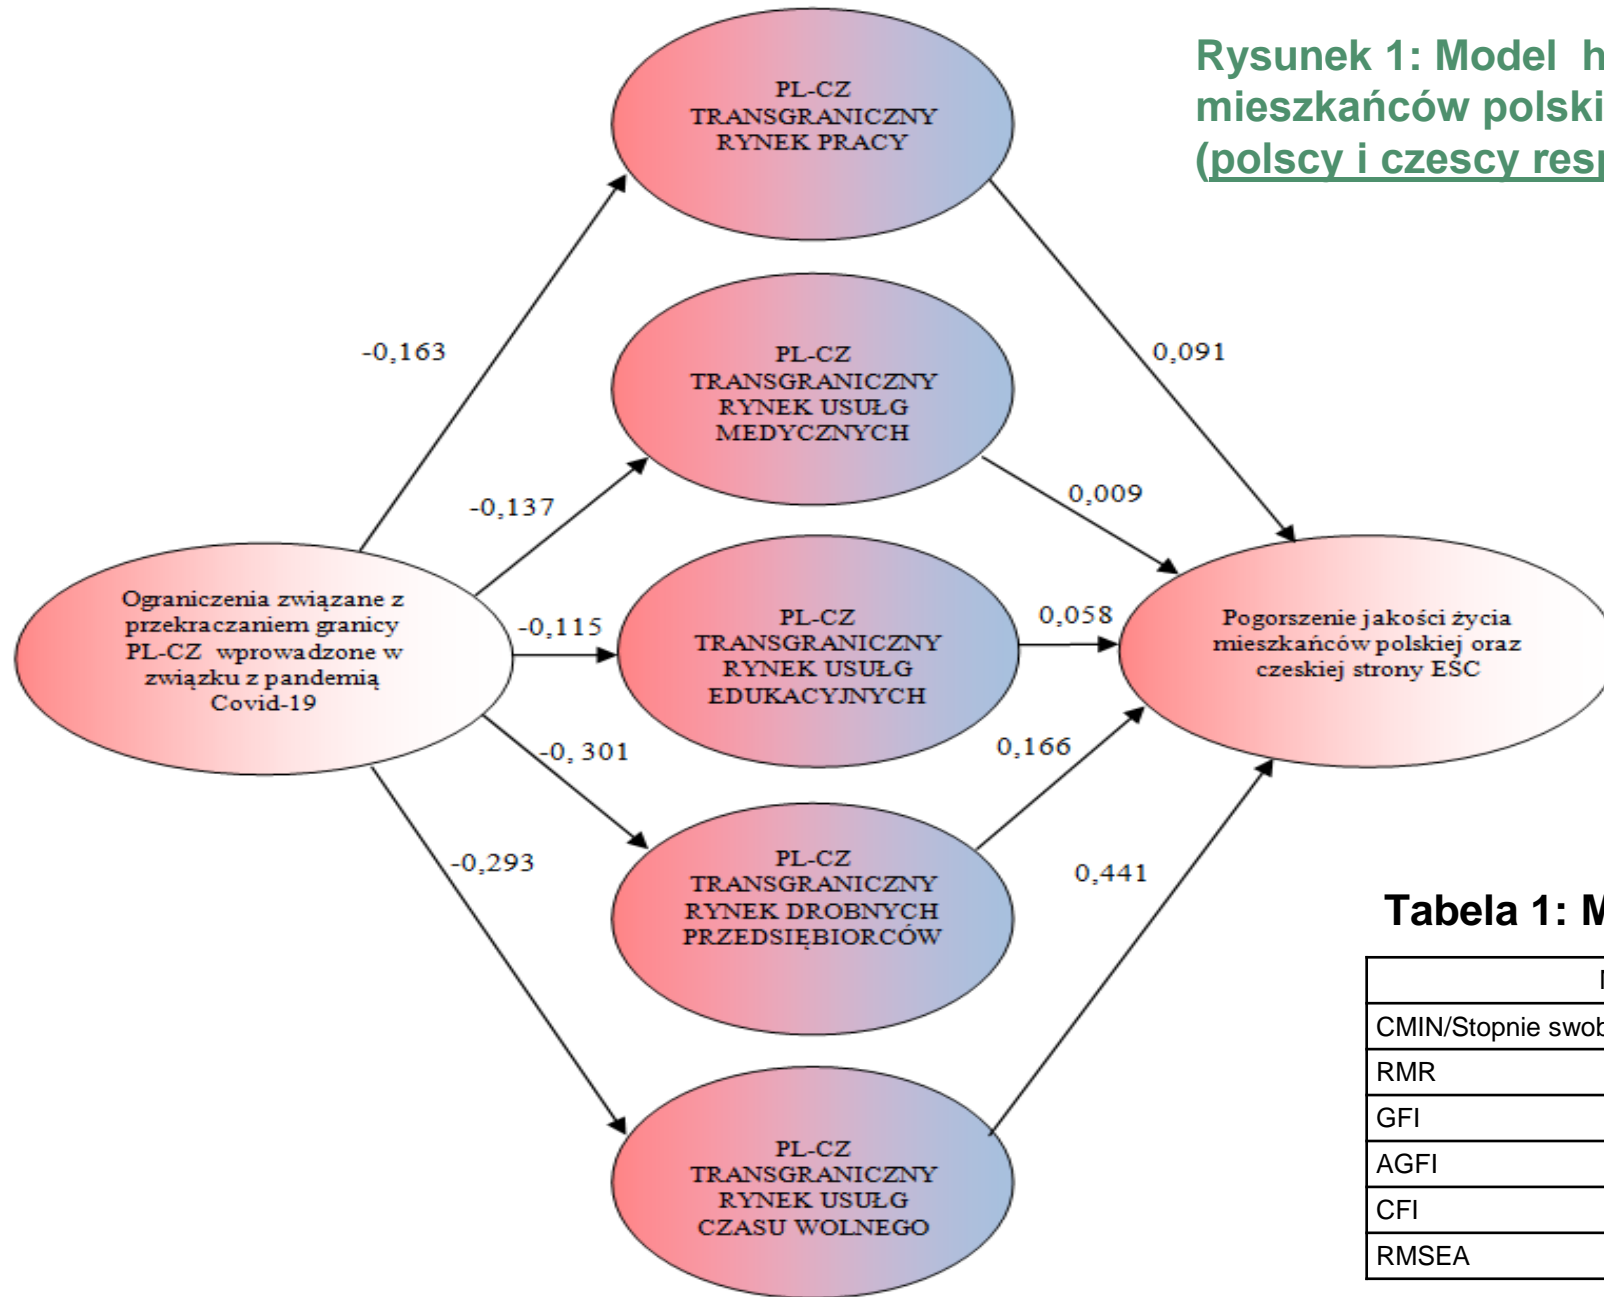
Rysunek 1: Model h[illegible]
mieszkańców polski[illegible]
(polscy i czescy res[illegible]

PL-CZ TRANSGRANICZNY RYNEK PRACY

-0,163

0,091

PL-CZ TRANSGRANICZNY RYNEK USUŁG MEDYCZNYCH

-0,137

0,009

Ograniczenia związane z przekraczaniem granicy PL-CZ wprowadzone w związku z pandemią Covid-19

-0,115

PL-CZ TRANSGRANICZNY RYNEK USUŁG EDUKACYJNYCH

0,058

Pogorszenie jakości życia mieszkańców polskiej oraz czeskiej strony ESC

-0, 301

0,166

-0,293

PL-CZ TRANSGRANICZNY RYNEK DROBNYCH PRZEDSIĘBIORCÓW

0,441

PL-CZ TRANSGRANICZNY RYNEK USUŁG CZASU WOLNEGO

Tabela 1: M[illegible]

| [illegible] |
|---|
| CMIN/Stopnie swob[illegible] |
| RMR |
| GFI |
| AGFI |
| CFI |
| RMSEA |